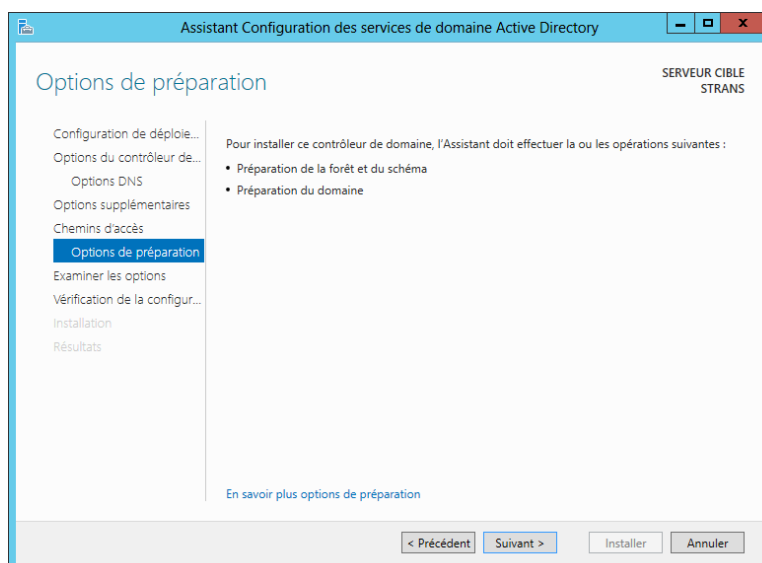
Assistant Configuration des services de domaine Active Directory

Options de préparation

SERVEUR CIBLE
STRANS

Configuration de déploie...
Options du contrôleur de...
Options DNS
Options supplémentaires
Chemins d'accès
Options de préparation
Examiner les options
Vérification de la configur...
Installation
Résultats

Pour installer ce contrôleur de domaine, l'Assistant doit effectuer la ou les opérations suivantes :

• Préparation de la forêt et du schéma
• Préparation du domaine

En savoir plus options de préparation

< Précédent
Suivant >
Installer
Annuler